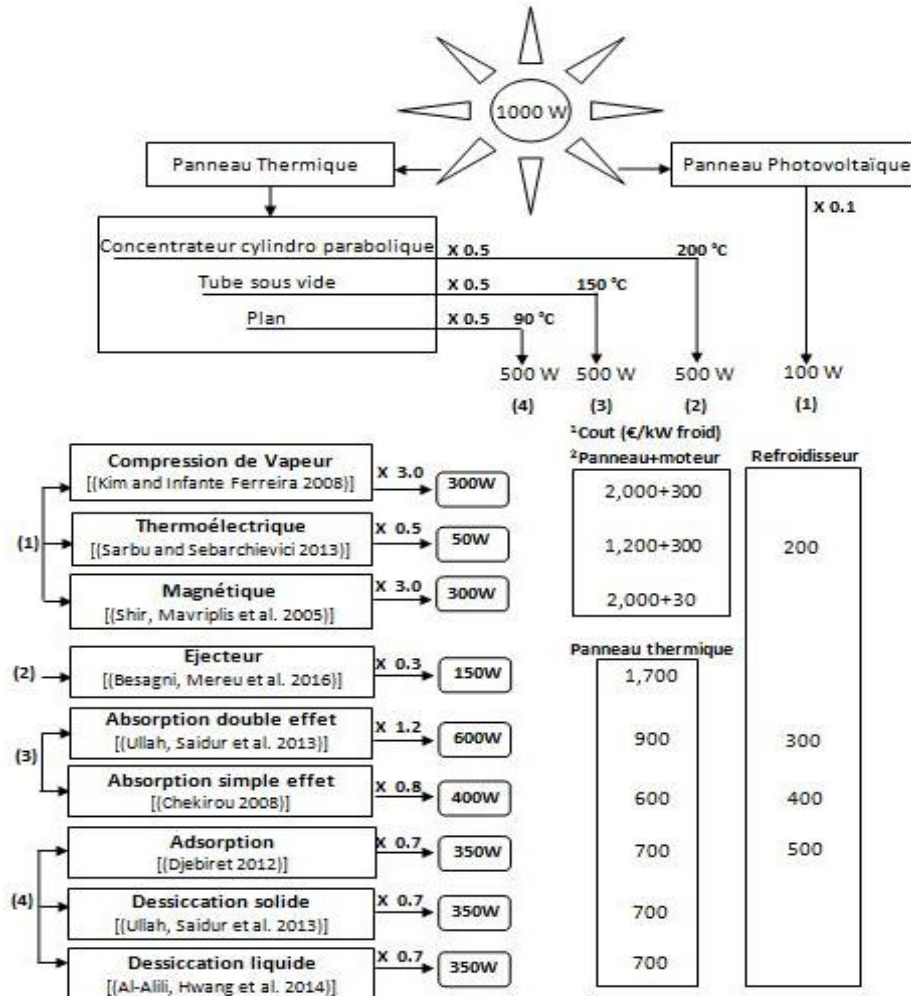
1000 W

Panneau Thermique

Panneau Photovoltaïque

X 0.1

Concentrateur cylindro parabolique X 0.5 200 °C

Tube sous vide X 0.5 150 °C

Plan X 0.5 90 °C

500 W (4)
500 W (3)
500 W (2)
100 W (1)

$^1$Cout (€/kW froid)
$^2$Panneau+moteur

Refroidisseur

(1)

Compression de Vapeur
[(Kim and Infante Ferreira 2008)]
X 3.0
300W

Thermoélectrique
[(Sarbu and Sebarchievici 2013)]
X 0.5
50W

Magnétique
[(Shir, Mavriplis et al. 2005)]
X 3.0
300W

(2)

Ejecteur
[(Besagni, Mereu et al. 2016)]
X 0.3
150W

(3)

Absorption double effet
[(Ullah, Saidur et al. 2013)]
X 1.2
600W

Absorption simple effet
[(Chekirou 2008)]
X 0.8
400W

(4)

Adsorption
[(Djebiret 2012)]
X 0.7
350W

Dessiccation solide
[(Ullah, Saidur et al. 2013)]
X 0.7
350W

Dessiccation liquide
[(Al-Alili, Hwang et al. 2014)]
X 0.7
350W

2,000+300
1,200+300
2,000+30

200

Panneau thermique
1,700
900
600
700
700
700

300
400
500